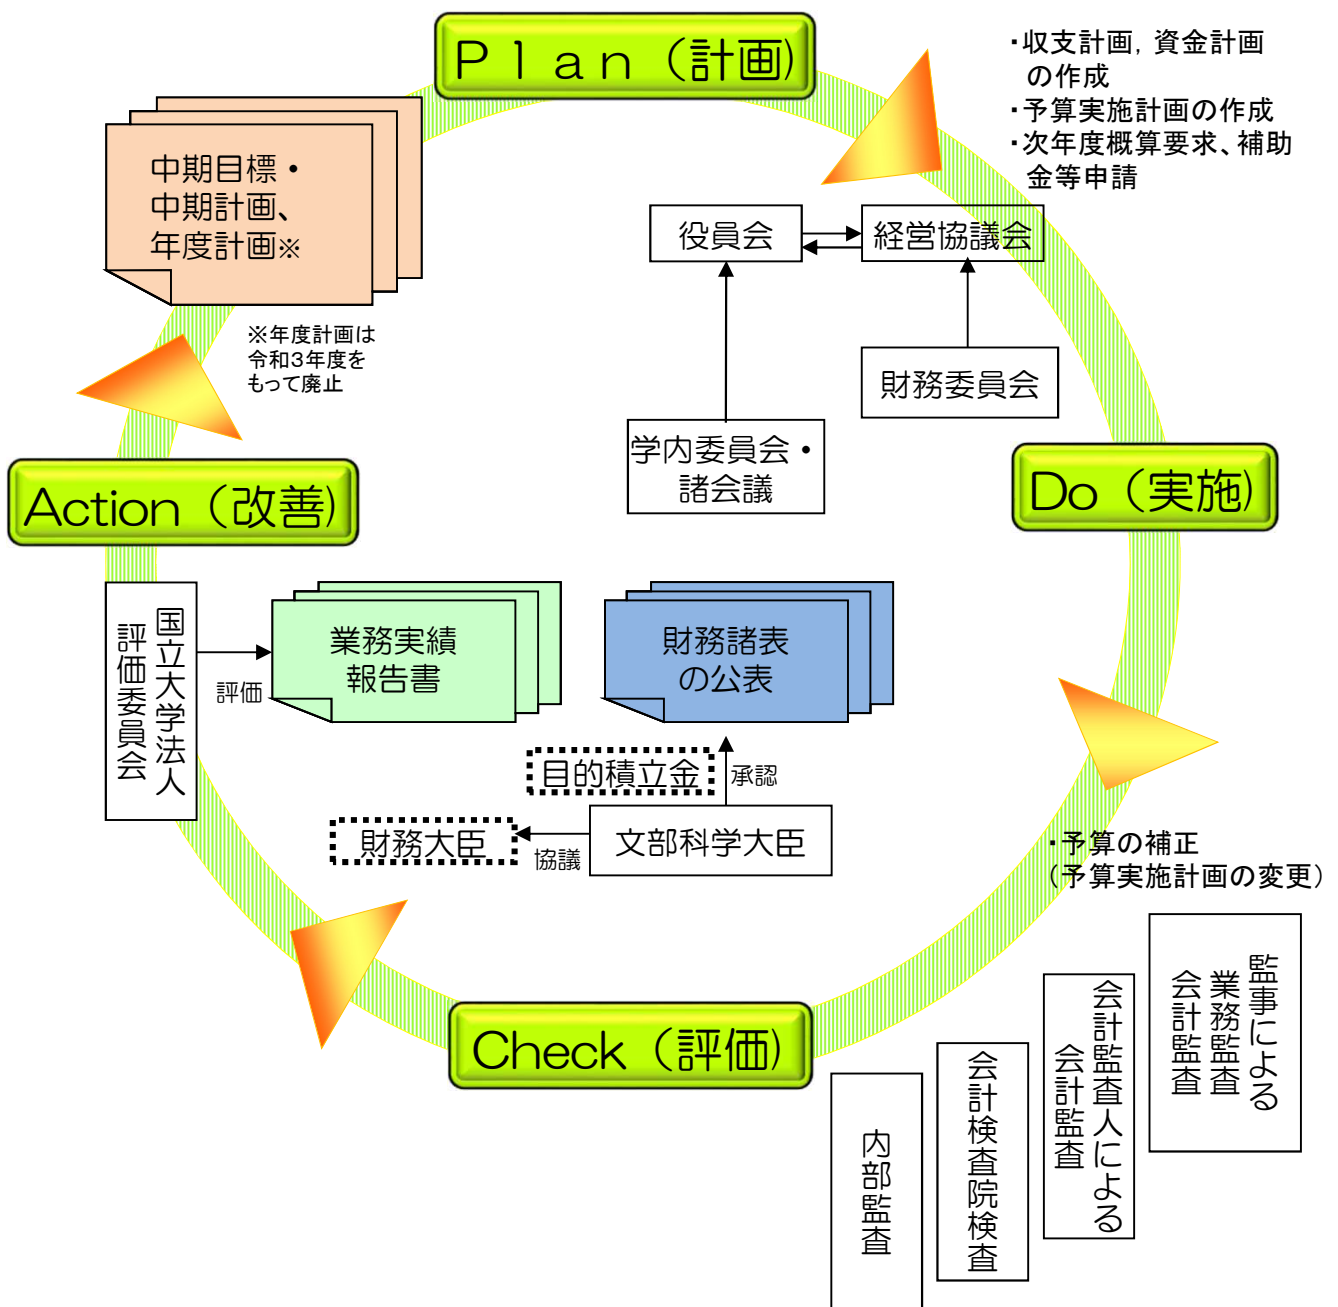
Ｐｌａｎ（計画）

・収支計画，資金計画の作成
・予算実施計画の作成
・次年度概算要求、補助金等申請

中期目標・
中期計画、
年度計画※

※年度計画は令和3年度をもって廃止

役員会

経営協議会

財務委員会

学内委員会・
諸会議

Action（改善）

Do（実施）

国立大学法人評価委員会

評価

業務実績
報告書

財務諸表
の公表

目的積立金

承認

財務大臣

協議

文部科学大臣

・予算の補正
（予算実施計画の変更）

Check（評価）

監事による業務監査会計監査

会計監査人による会計監査

会計検査院検査

内部監査